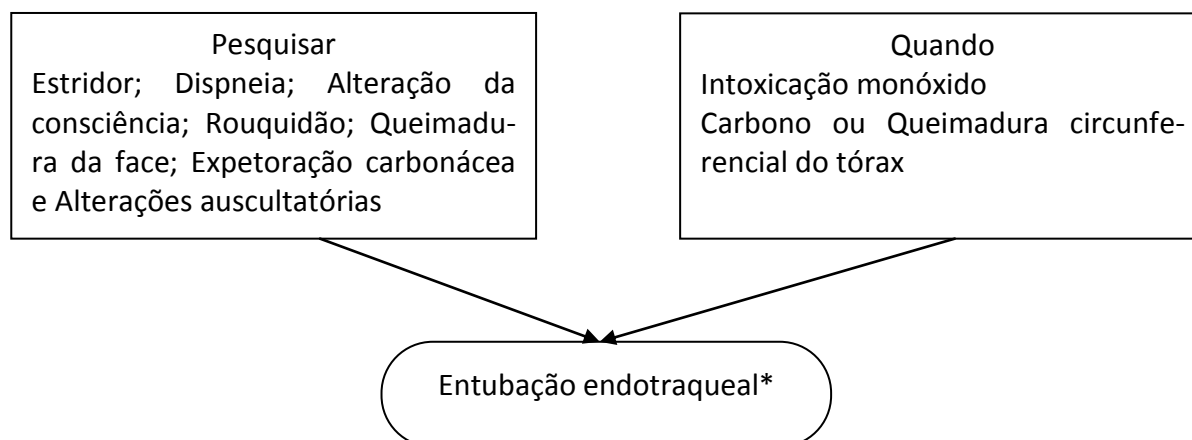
Pesquisar
Estridor; Dispneia; Alteração da consciência; Rouquidão; Queimadura da face; Expetoração carbonácea e Alterações auscultatórias

Quando
Intoxicação monóxido
Carbono ou Queimadura circunferencial do tórax

Entubação endotraqueal*